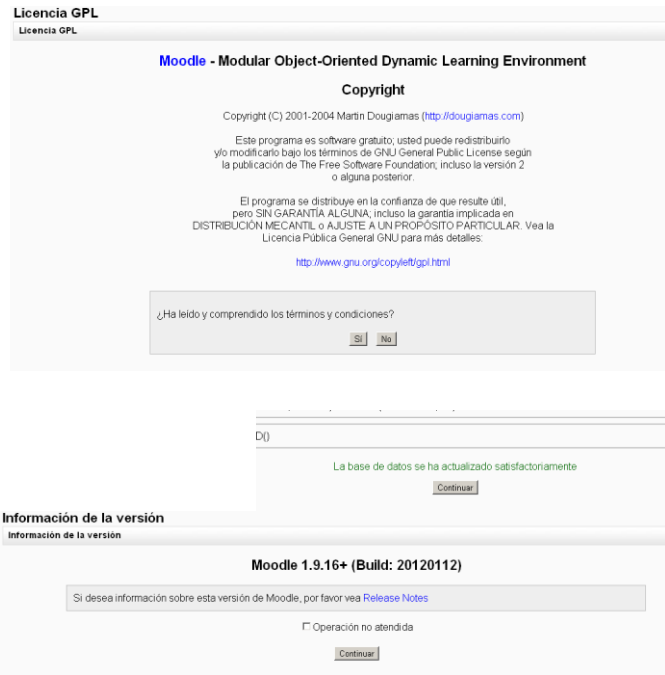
Licencia GPL

Licencia GPL

Moodle - Modular Object-Oriented Dynamic Learning Environment

Copyright

Copyright (C) 2001-2004 Martin Dougiamas (http://dougiamas.com)

Este programa es software gratuito; usted puede redistribuirlo y/o modificarlo bajo los términos de GNU General Public License según la publicación de The Free Software Foundation; incluso la versión 2 o alguna posterior.

El programa se distribuye en la confianza de que resulte útil, pero SIN GARANTÍA ALGUNA; incluso la garantía implicada en DISTRIBUCIÓN MECANTIL o AJUSTE A UN PROPÓSITO PARTICULAR. Vea la Licencia Pública General GNU para más detalles:

http://www.gnu.org/copyleft/gpl.html

¿Ha leído y comprendido los términos y condiciones?

Sí No

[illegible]

D()

La base de datos se ha actualizado satisfactoriamente

Continuar

Información de la versión

Información de la versión

Moodle 1.9.16+ (Build: 20120112)

Si desea información sobre esta versión de Moodle, por favor vea Release Notes

Operación no atendida

Continuar